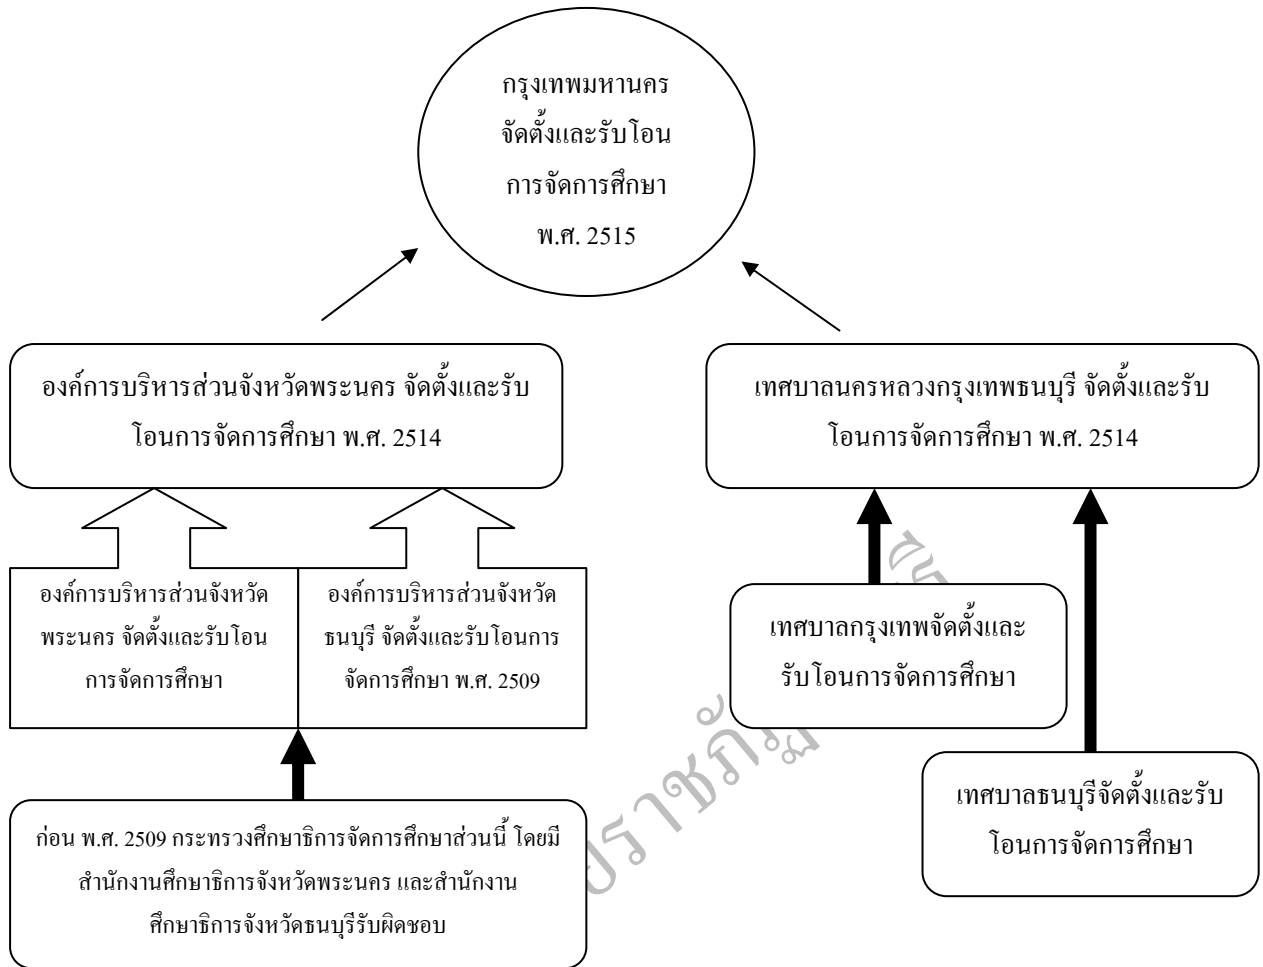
กรุงเทพมหานคร จัดตั้งและรับโอน การจัดการศึกษา พ.ศ. 2515

องค์การบริหารส่วนจังหวัดพระนคร จัดตั้งและรับโอนการจัดการศึกษา พ.ศ. 2514

เทศบาลนครหลวงกรุงเทพธนบุรี จัดตั้งและรับโอนการจัดการศึกษา พ.ศ. 2514

องค์การบริหารส่วนจังหวัดพระนคร จัดตั้งและรับโอนการจัดการศึกษา

องค์การบริหารส่วนจังหวัดธนบุรี จัดตั้งและรับโอนการจัดการศึกษา พ.ศ. 2509

เทศบาลกรุงเทพจัดตั้งและรับโอนการจัดการศึกษา

เทศบาลธนบุรีจัดตั้งและรับโอนการจัดการศึกษา

ก่อน พ.ศ. 2509 กระทรวงศึกษาธิการจัดการศึกษาส่วนนี้ โดยมีสำนักงานศึกษาธิการจังหวัดพระนคร และสำนักงานศึกษาธิการจังหวัดธนบุรีรับผิดชอบ

ราชภัฏ